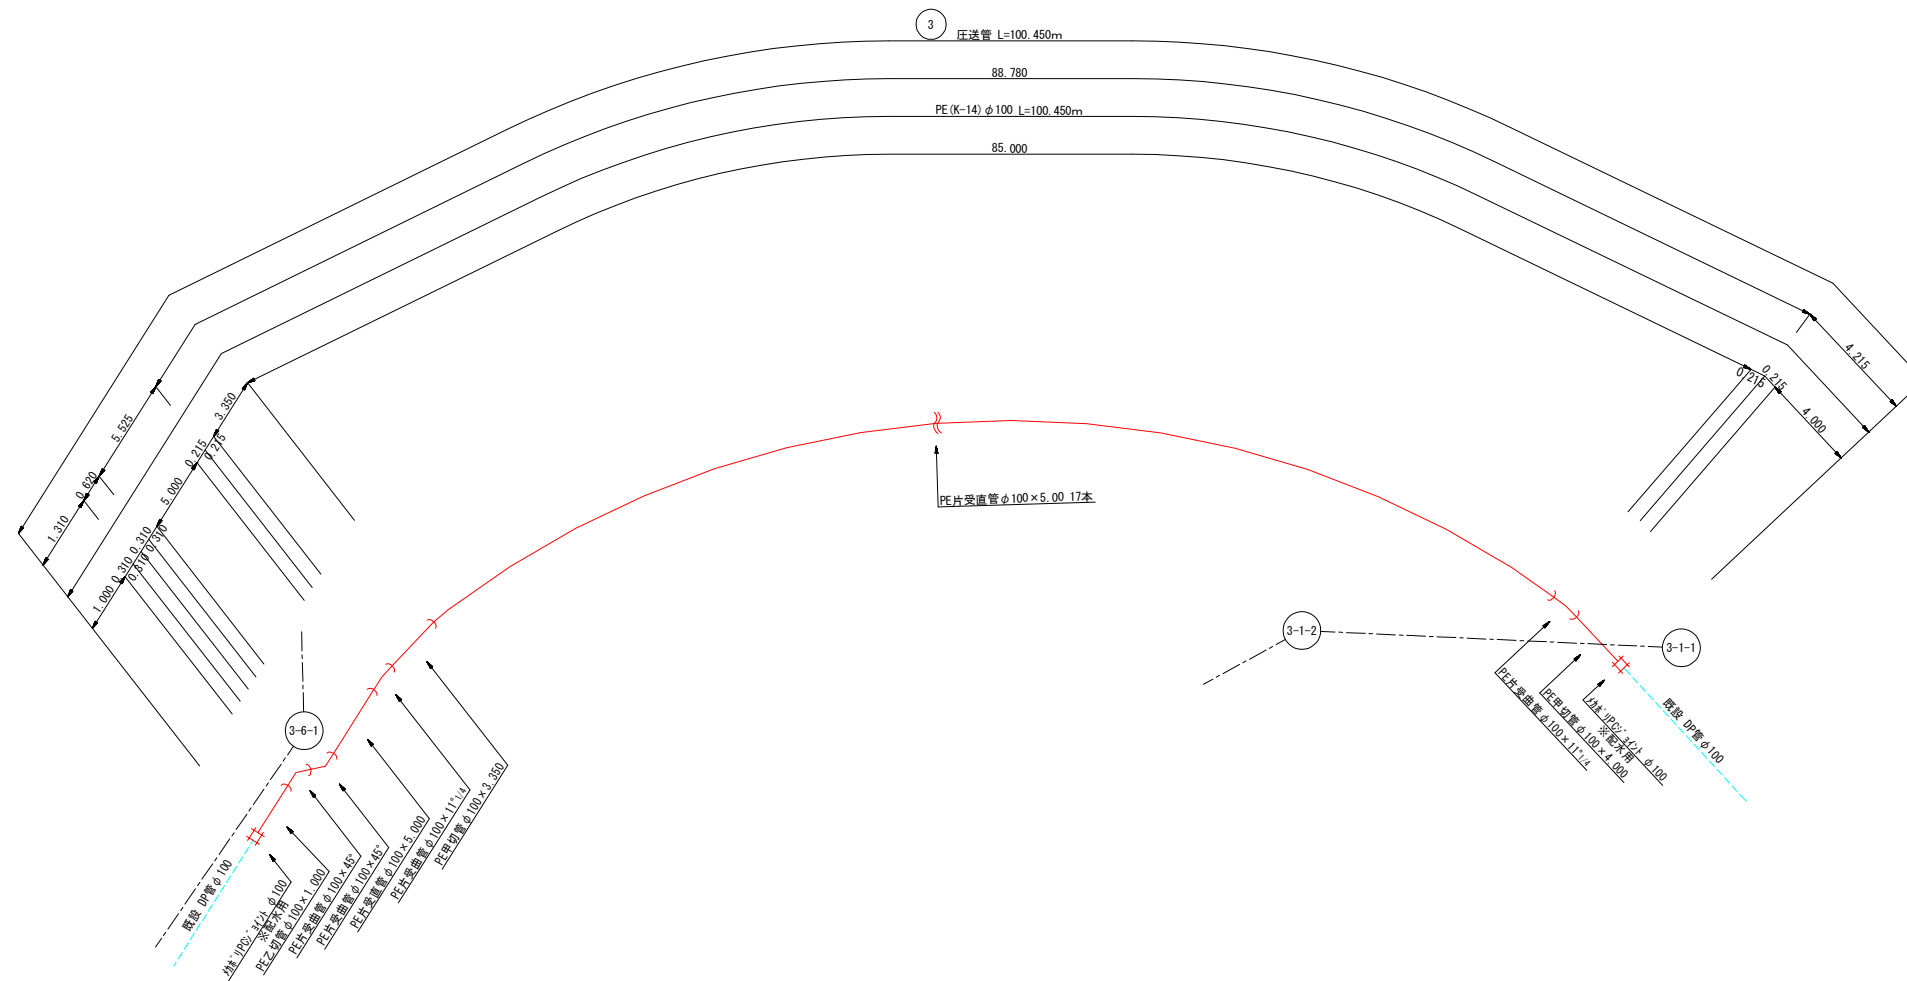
3
圧送管 L=100.450m
88.780
PE(K-14) φ100 L=100.450m
85.000

5.525
0.620
1.310
3.350
0.215
0.215
5.000
0.310
0.310
1.000
0.310
0.310

4.215
0.215
0.215
4.000

PE片受直管 φ100×5.00 17本

3-1-2
3-1-1
3-6-1

PE片受曲管 φ100×11°1/4
PE甲切管 φ100×4.000
メカホ゛リPCジョイント φ100
※配水用
既設 DP管 φ100

既設 DP管 φ100
メカホ゛リPCジョイント φ100
※配水用
PE乙切管 φ100×1.000
PE片受曲管 φ100×45°
PE片受曲管 φ100×45°
PE片受直管 φ100×5.000
PE片受曲管 φ100×11°1/4
PE甲切管 φ100×3.350